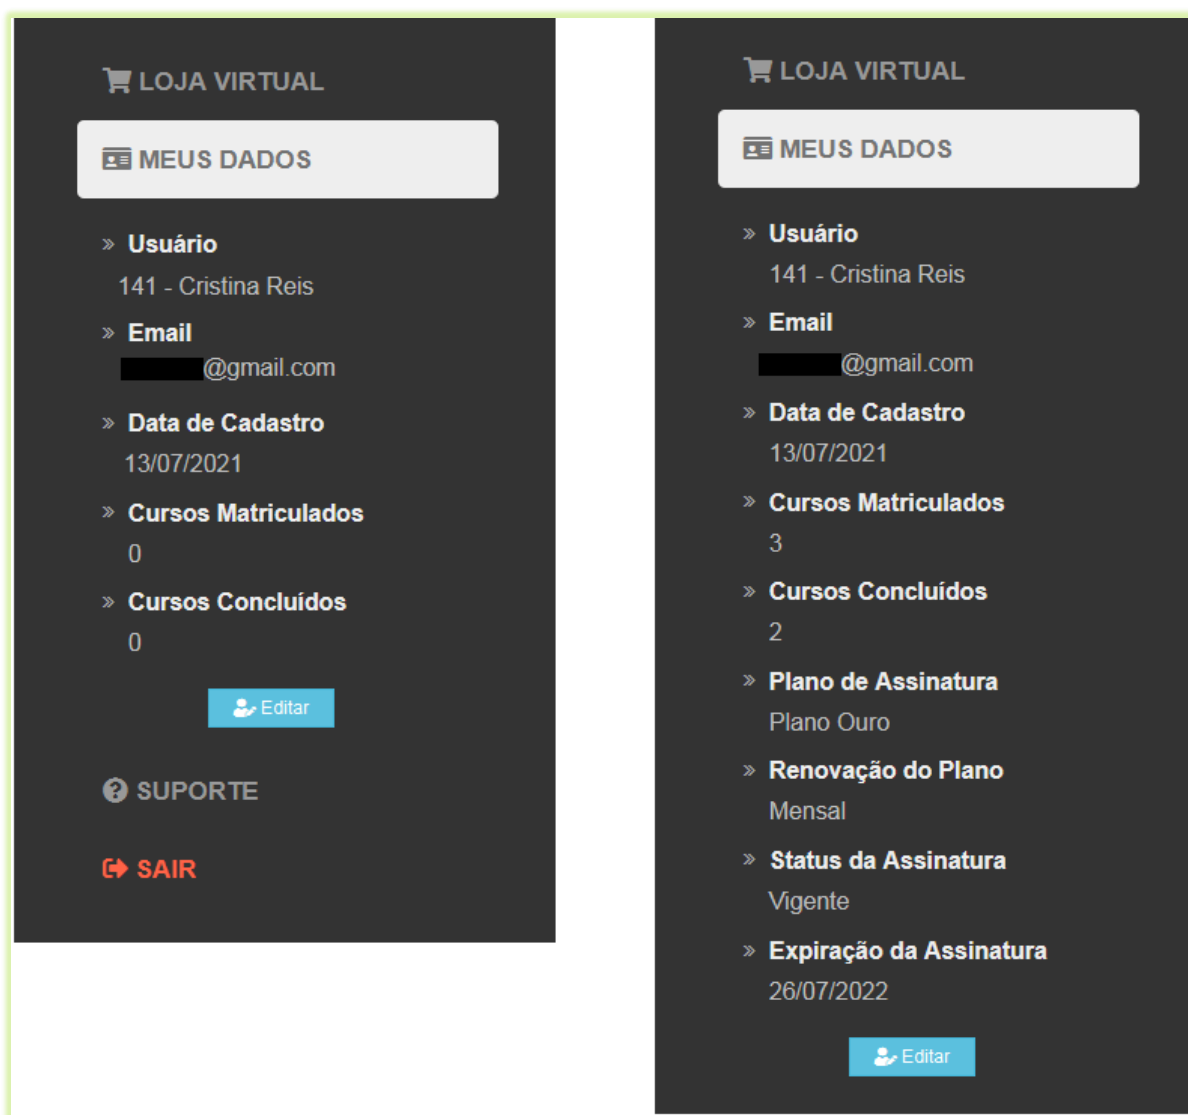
LOJA VIRTUAL

MEUS DADOS

» Usuário
141 - Cristina Reis

» Email
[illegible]@gmail.com

» Data de Cadastro
13/07/2021

» Cursos Matriculados
0

» Cursos Concluídos
0

Editar

SUPORTE

SAIR

LOJA VIRTUAL

MEUS DADOS

» Usuário
141 - Cristina Reis

» Email
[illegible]@gmail.com

» Data de Cadastro
13/07/2021

» Cursos Matriculados
3

» Cursos Concluídos
2

» Plano de Assinatura
Plano Ouro

» Renovação do Plano
Mensal

» Status da Assinatura
Vigente

» Expiração da Assinatura
26/07/2022

Editar